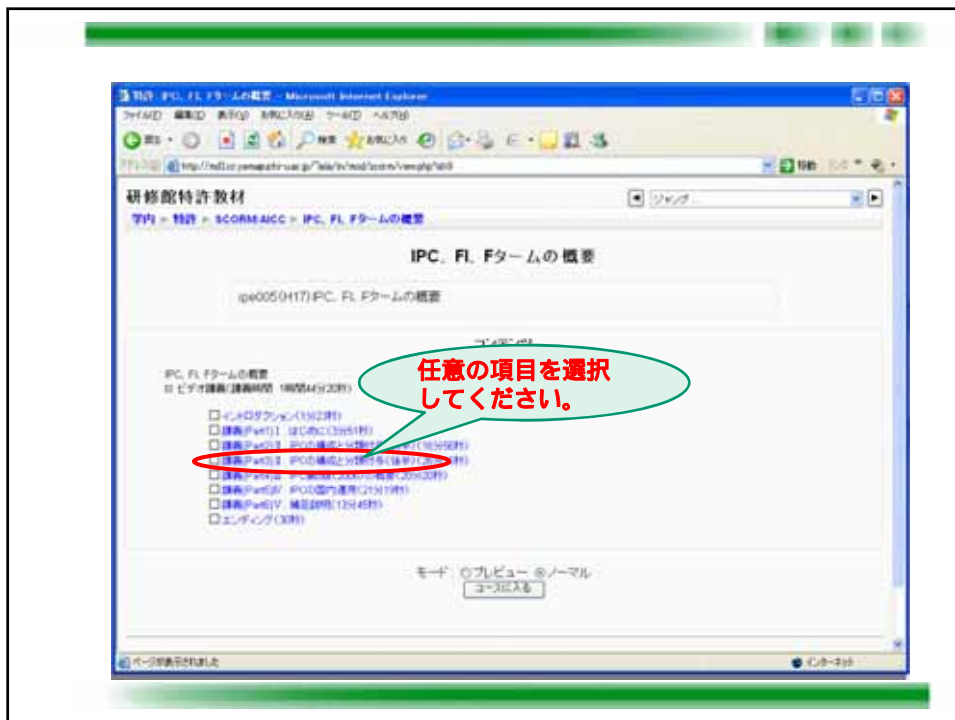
特許: IPC, FI, Fタームの概要 - Microsoft Internet Explorer

ファイル(F) 編集(E) 表示(V) お気に入り(A) ツール(T) ヘルプ(H)

アドレス(D) http://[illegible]

研修館特許教材

学内 » 特許 » SCORM/AICC » IPC, FI, Fタームの概要

ジャンプ...

IPC、FI、Fタームの概要

ipc005(H17) IPC、FI、Fタームの概要

コンテンツ

IPC, FI, Fタームの概要
ビデオ講義(講義時間 1時間44分20秒)

□ イントロダクション(1分2秒)
□ 講義(Part1) I はじめに(3分51秒)
□ 講義(Part2) II IPCの構成と分類付与(前半)(16分56秒)
□ 講義(Part3) II IPCの構成と分類付与(後半)([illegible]秒)
□ 講義(Part4) III IPC第8版(2006)の概要(20分20秒)
□ 講義(Part5) IV IPCの国内運用(21分19秒)
□ 講義(Part6) V 補足説明(13分45秒)
□ エンディング(30秒)

任意の項目を選択してください。

モード: ○プレビュー ◉ノーマル
コースに入る

ページが表示されました

インターネット